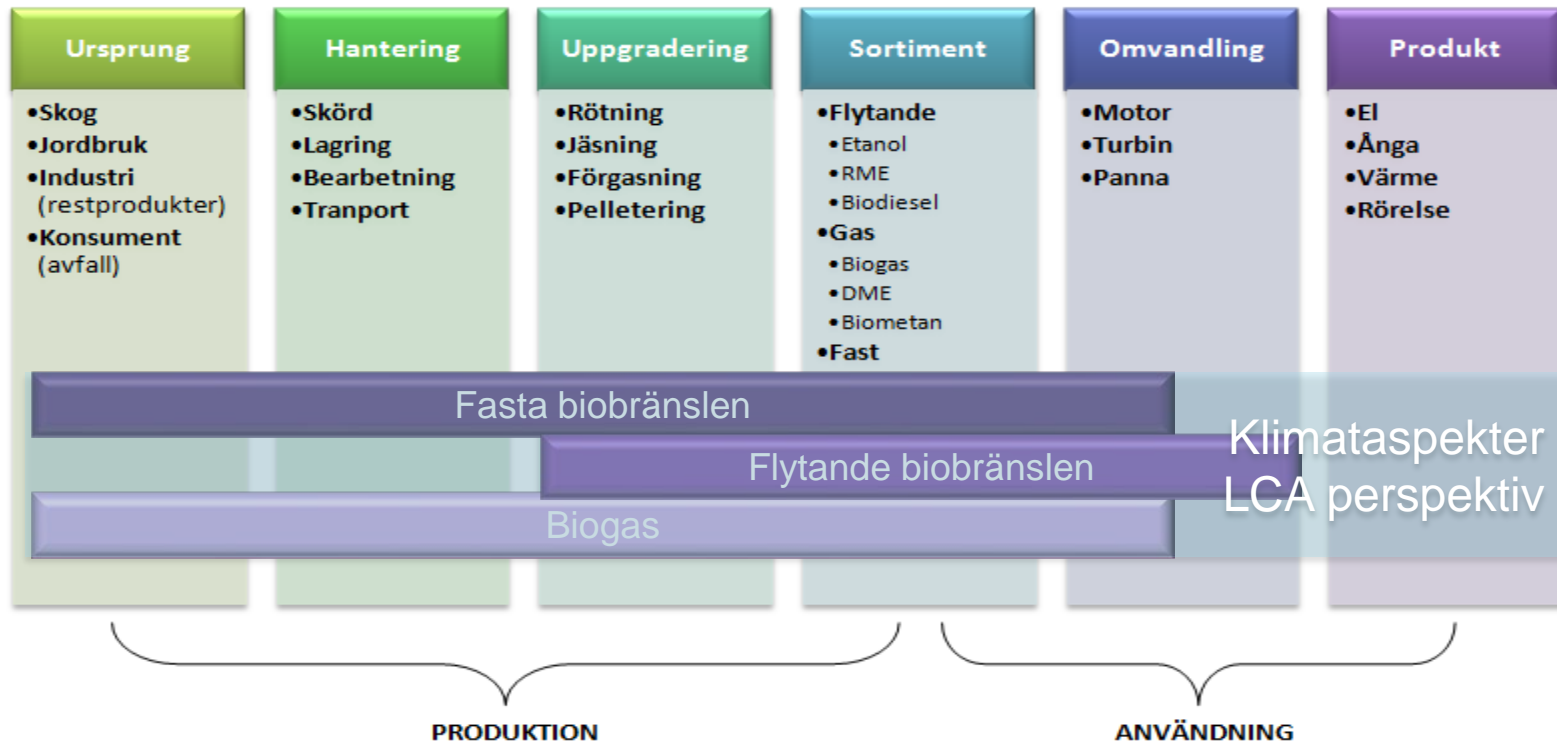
Ursprung
•Skog
•Jordbruk
•Industri (restprodukter)
•Konsument (avfall)

Hantering
•Skörd
•Lagring
•Bearbetning
•Tranport

Uppgradering
•Rötning
•Jäsning
•Förgasning
•Pelletering

Sortiment
•Flytande
•Etanol
•RME
•Biodiesel
•Gas
•Biogas
•DME
•Biometan
•Fast

Omvandling
•Motor
•Turbin
•Panna

Produkt
•El
•Ånga
•Värme
•Rörelse

Fasta biobränslen
Flytande biobränslen
Biogas

Klimataspekter
LCA perspektiv

PRODUKTION
ANVÄNDNING